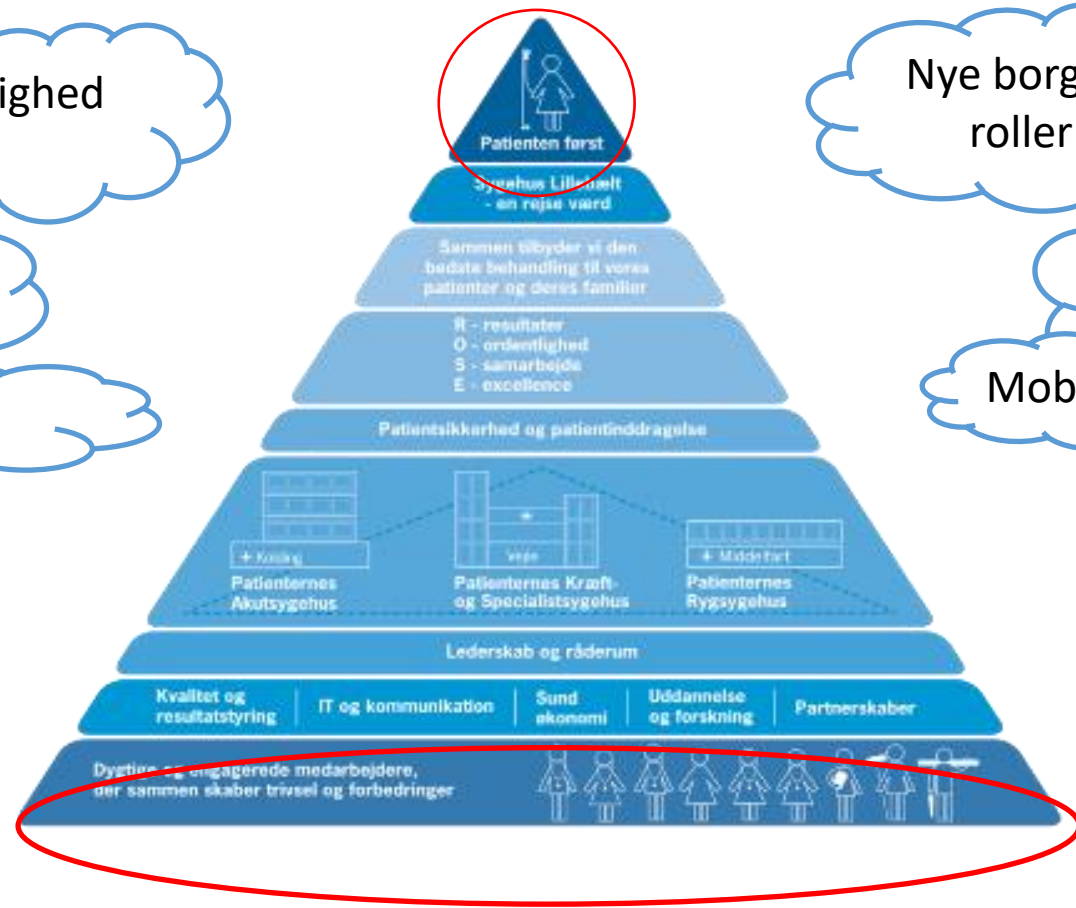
ighed

Nye borg
roller

Mob

Patienten først

Sygehus Lillebælt
- en rejse værd

Sammen tilbyder vi den bedste behandling til vores patienter og deres familier

R - resultater
O - ordentlighed
S - samarbejde
E - excellence

Patientsikkerhed og patientinddragelse

+ Kolding
Patienternes Akutsygehus

+
Vejle
Patienternes Kræft- og Specialistsygehus

+ Middelfart
Patienternes Rygsygehus

Lederskab og råderum

Kvalitet og resultatstyring | IT og kommunikation | Sund økonomi | Uddannelse og forskning | Partnerskaber

Dygtige og engagerede medarbejdere, der sammen skaber trivsel og forbedringer